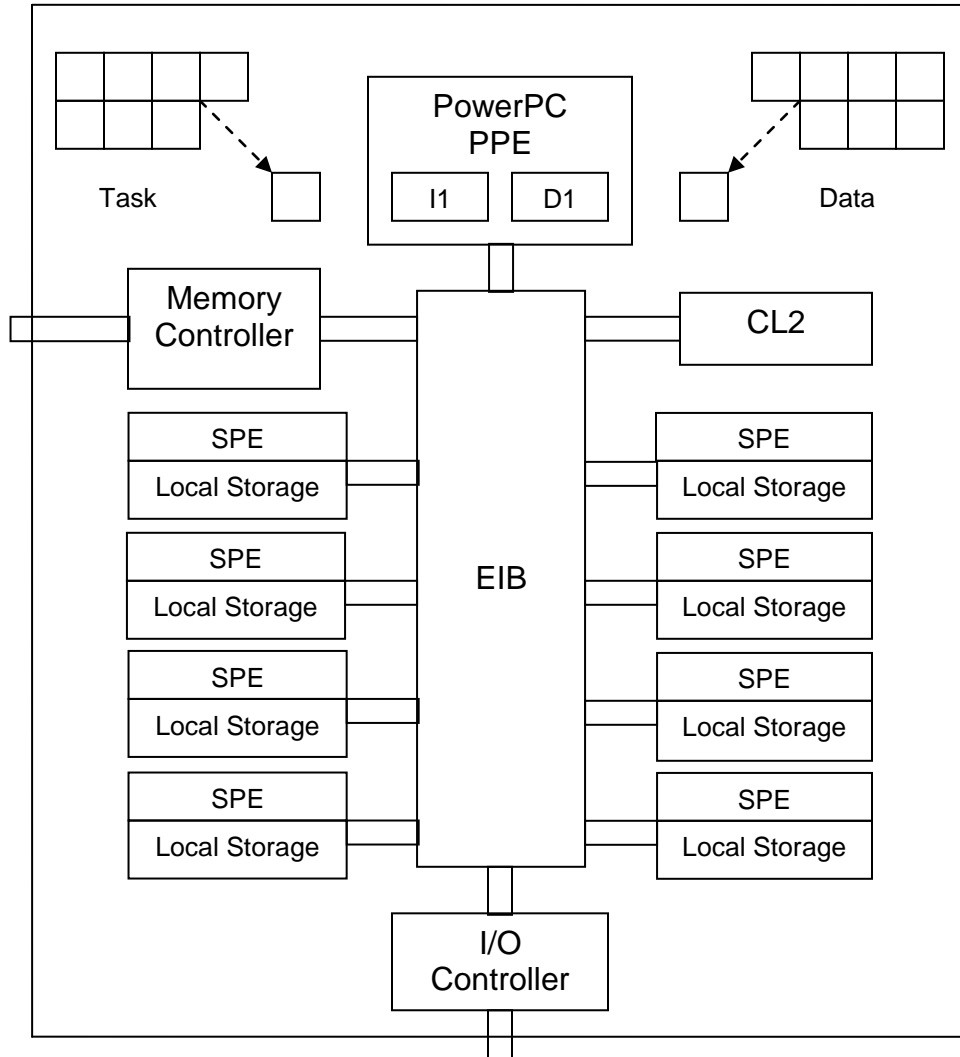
PowerPC
PPE

I1

D1

Task

Data

Memory Controller

CL2

SPE
Local Storage

SPE
Local Storage

SPE
Local Storage

SPE
Local Storage

EIB

SPE
Local Storage

SPE
Local Storage

SPE
Local Storage

SPE
Local Storage

I/O Controller